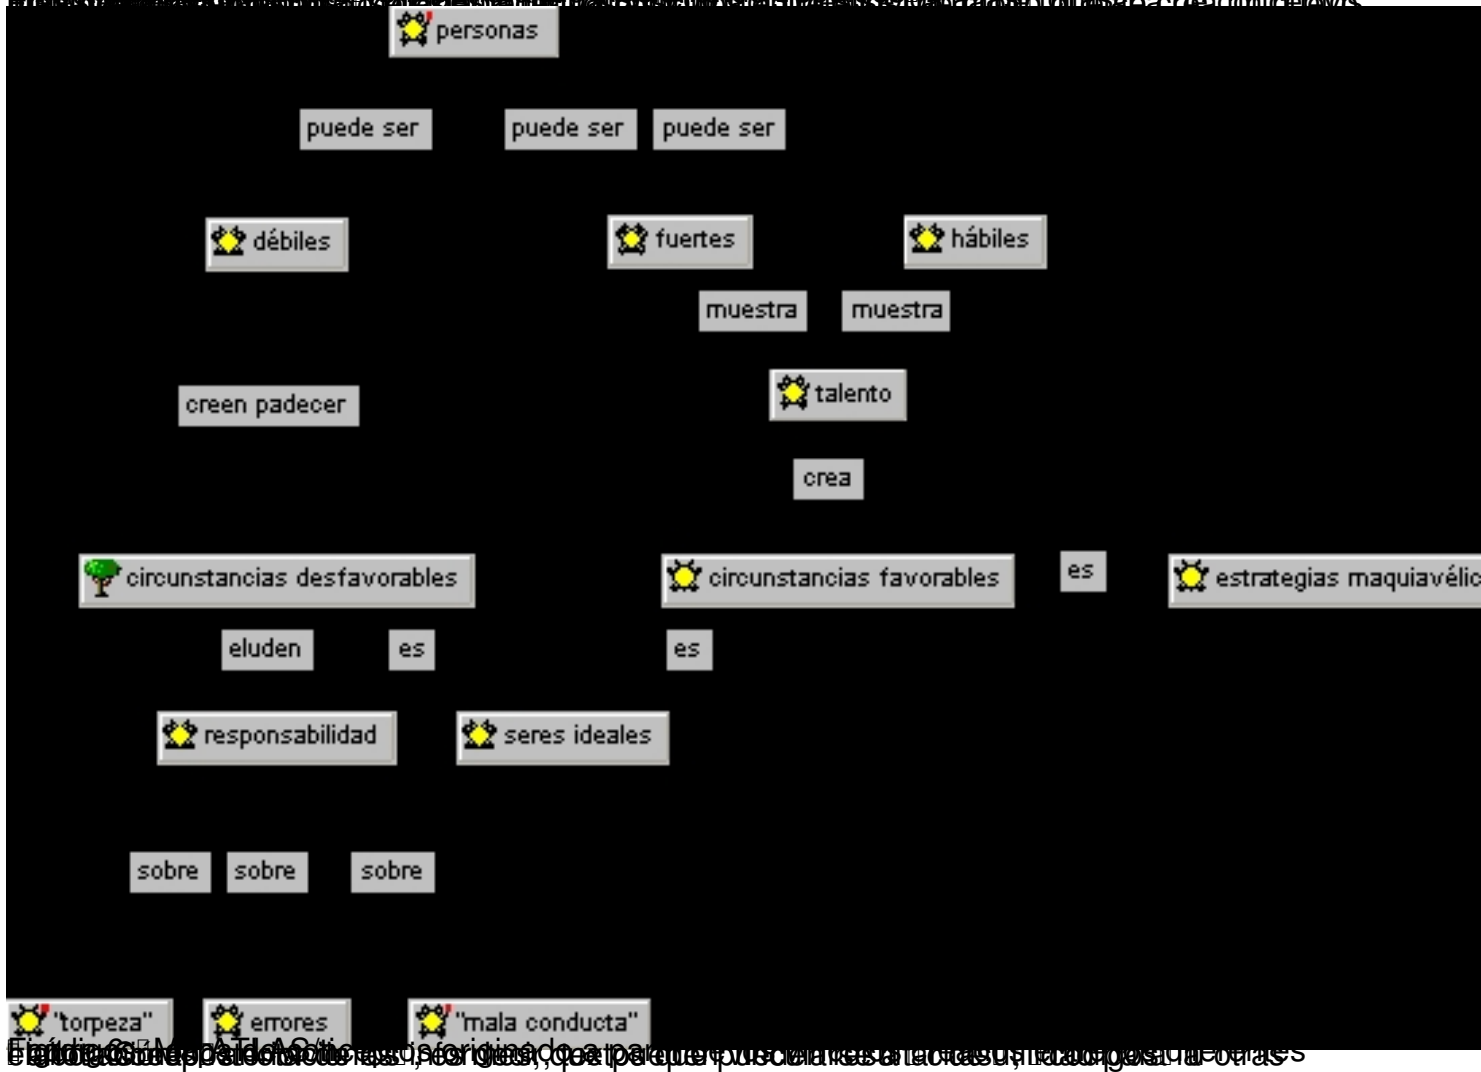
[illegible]

personas

puede ser

puede ser

puede ser

débiles

fuertes

hábiles

muestra

muestra

talento

creen padecer

crea

circunstancias desfavorables

circunstancias favorables

es

estrategias maquiavélic

eluden

es

es

responsabilidad

seres ideales

sobre

sobre

sobre

"torpeza"

errores

"mala conducta"

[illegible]